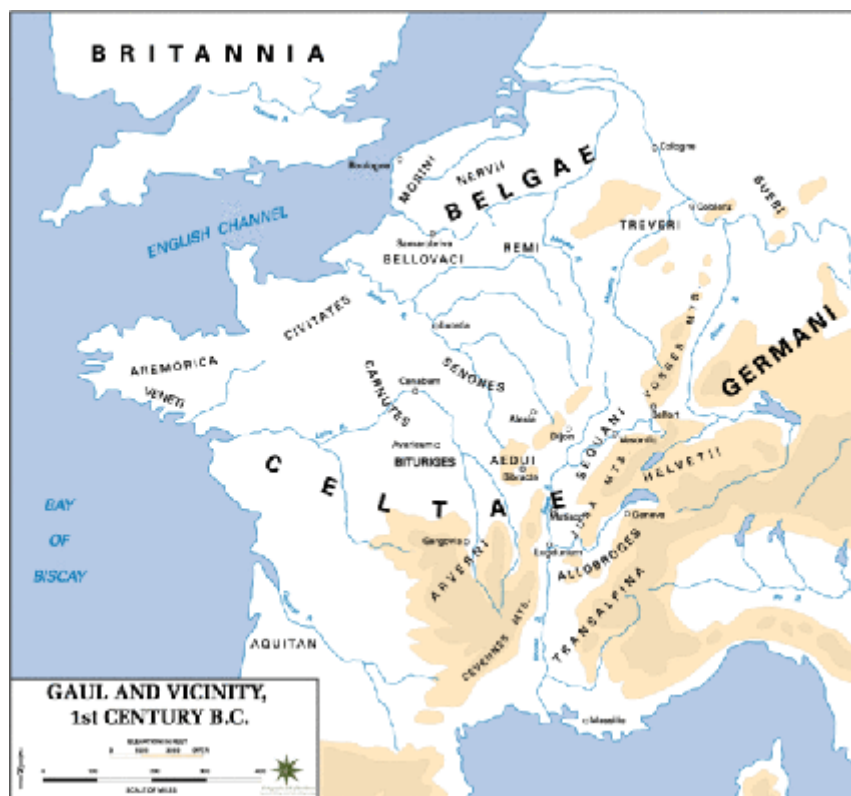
BRITANNIA

ENGLISH CHANNEL

Boulogne

MORINI

NERVII

BELGAE

Cologne

Coblenz

SUEBI

TREVERI

Samarobriva

BELLOVACI

REMI

CIVITATES

ARMORICA

VENETI

CARNUTES

SENONES

GERMANI

Cenabum

Alesia

Dijon

SEQUANI

VOSGES MTS

Belfort

Vesontio

HELVETII

Avaricum

BITURIGES

AEDUI

Bibracte

CELTAE

Matisco

JURA MTS

Geneva

Gergovia

ARVERNI

Lugdunum

ALLOBROGES

CEVENNES MTS

TRANSALPINA

AQUITANI

BAY OF BISCAY

Massilia

GAUL AND VICINITY, 1st CENTURY B.C.

SCALE OF MILES